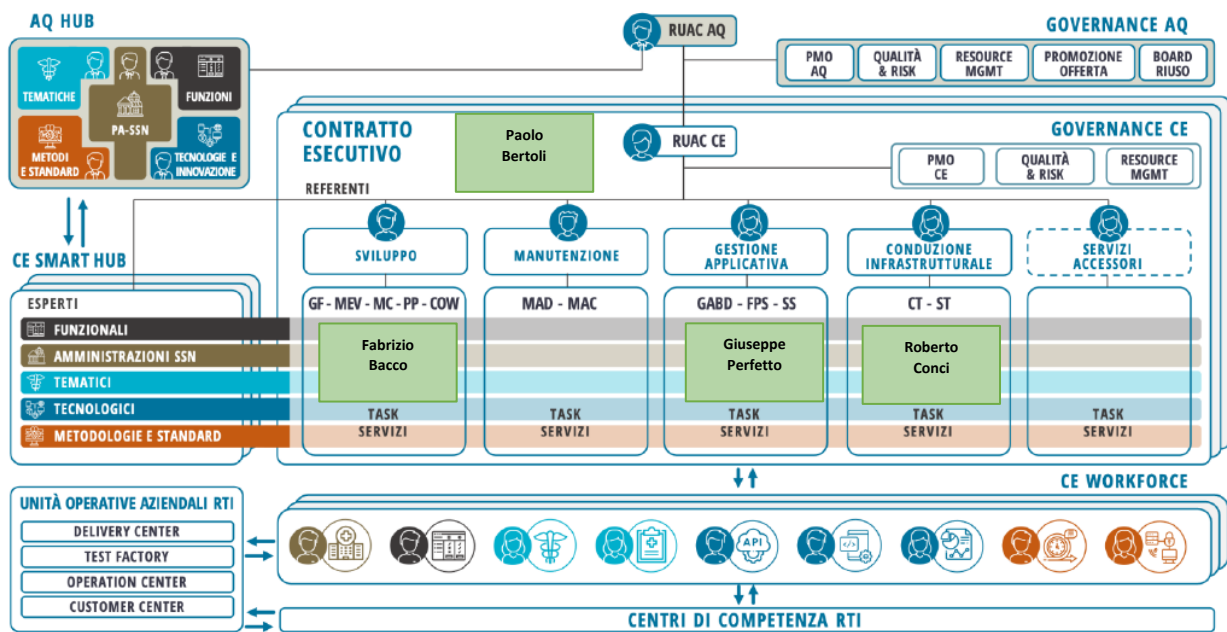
AQ HUB

TEMATICHE
PA-SSN
FUNZIONI
METODI E STANDARD
TECNOLOGIE E INNOVAZIONE

RUAC AQ

GOVERNANCE AQ
PMO AQ
QUALITÀ & RISK
RESOURCE MGMT
PROMOZIONE OFFERTA
BOARD RIUSO

CONTRATTO ESECUTIVO
Paolo Bertoli
RUAC CE
GOVERNANCE CE
PMO CE
QUALITÀ & RISK
RESOURCE MGMT

REFERENTI

CE SMART HUB

SVILUPPO
MANUTENZIONE
GESTIONE APPLICATIVA
CONDUZIONE INFRASTRUTTURALE
SERVIZI ACCESSORI

ESPERTI
GF - MEV - MC - PP - COW
MAD - MAC
GABD - FPS - SS
CT - ST

FUNZIONALI
AMMINISTRAZIONI SSN
TEMATICI
TECNOLOGICI
METODOLOGIE E STANDARD

Fabrizio Bacco
Giuseppe Perfetto
Roberto Conci

TASK SERVIZI
TASK SERVIZI
TASK SERVIZI
TASK SERVIZI
TASK SERVIZI

CE WORKFORCE

UNITÀ OPERATIVE AZIENDALI RTI
DELIVERY CENTER
TEST FACTORY
OPERATION CENTER
CUSTOMER CENTER

API

CENTRI DI COMPETENZA RTI